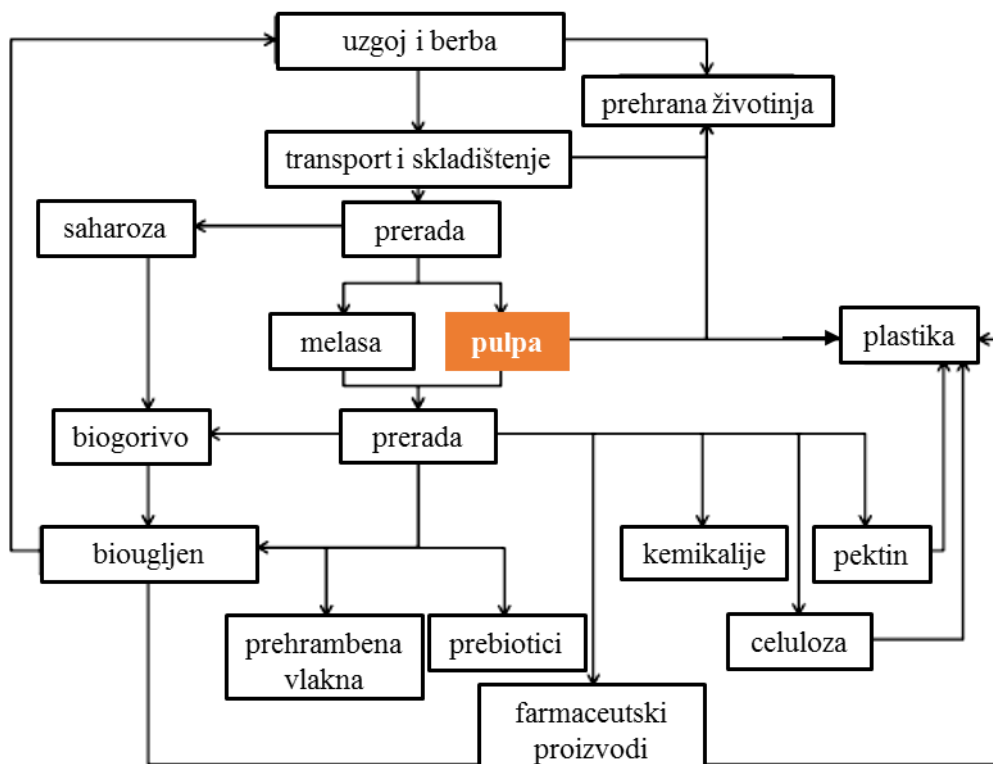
uzgoj i berba

prehrana životinja

transport i skladištenje

saharoza

prerada

melasa

pulpa

plastika

biogorivo

prerada

biougljen

kemikalije

pektin

prehrambena vlakna

prebiotici

celuloza

farmaceutski proizvodi